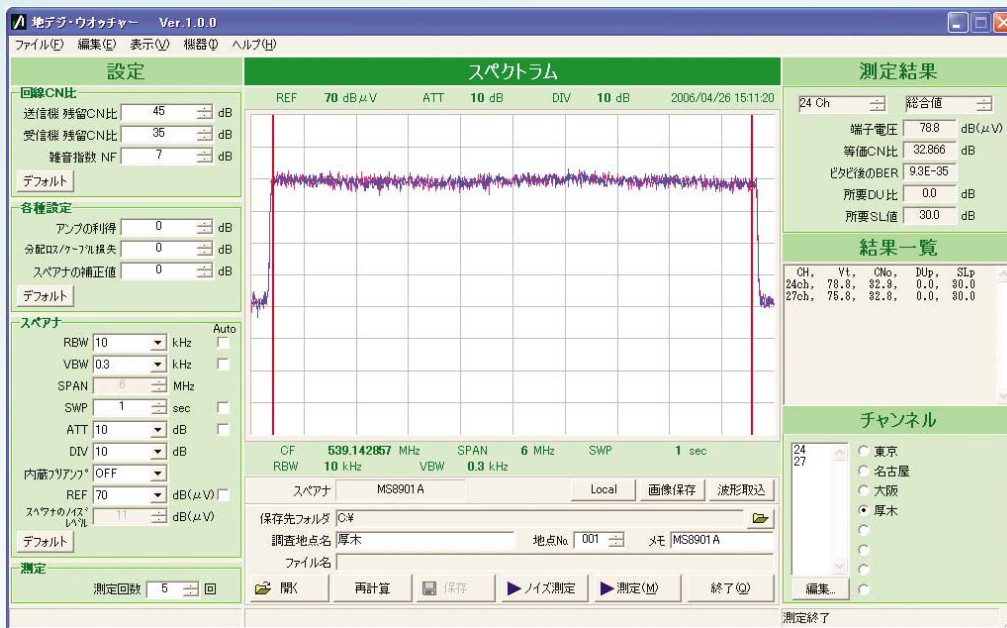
地デジ・ウオッチャー Ver.1.0.0

ファイル(F) 編集(E) 表示(V) 機器(I) ヘルプ(H)

設定

回線CN比
送信機 残留CN比 45 dB
受信機 残留CN比 35 dB
雑音指数 NF 7 dB
デフォルト

各種設定
アンプの利得 0 dB
分配ロス/ケーブル損失 0 dB
スペアナの補正値 0 dB
デフォルト

スペアナ
Auto
RBW 10 kHz
VBW 0.3 kHz
SPAN 6 MHz
SWP 1 sec
ATT 10 dB
DIV 10 dB
内蔵プリアンプ OFF
REF 70 dB(μV)
スペアナのノイズレベル 11 dB(μV)
デフォルト

測定
測定回数 5 回

スペクトラム

REF 70 dBμV ATT 10 dB DIV 10 dB 2006/04/26 15:11:20

CF 539.142857 MHz SPAN 6 MHz SWP 1 sec
RBW 10 kHz VBW 0.3 kHz

スペアナ MS8901A Local 画像保存 波形取込
保存先フォルダ C:¥
調査地点名 厚木 地点No. 001 メモ MS8901A
ファイル名

開く 再計算 保存 ノイズ測定 測定(M) 終了(Q)

測定結果
24 Ch 総合値
端子電圧 78.8 dB(μV)
等価CN比 32.866 dB
ビタビ後のBER 9.3E-35
所要DU比 0.0 dB
所要SL値 30.0 dB

結果一覧
CH, Vt, CNo, DUp, SLp
24ch, 78.8, 32.9, 0.0, 30.0
27ch, 75.8, 32.8, 0.0, 30.0

チャンネル
24
27
東京
名古屋
大阪
厚木
編集...

測定終了